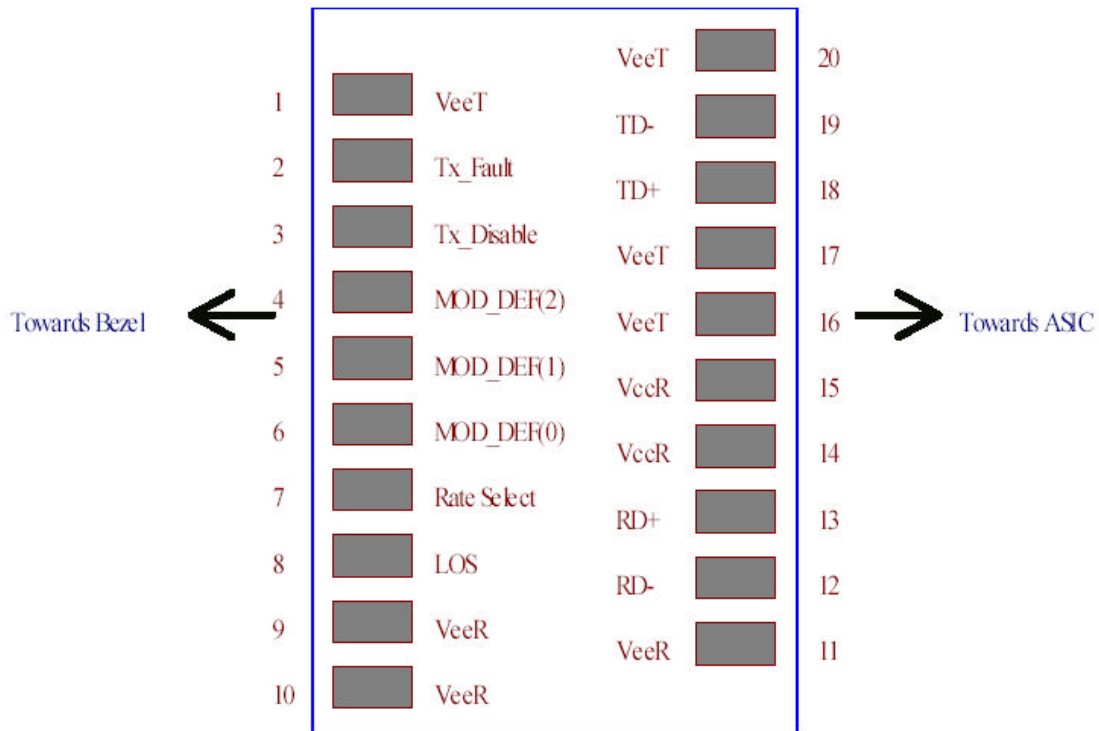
VeeT 20

1 VeeT

TD- 19

2 Tx_Fault

TD+ 18

3 Tx_Disable

VeeT 17

Towards Bezel

4 MOD_DEF(2)

VeeT 16

Towards ASIC

5 MOD_DEF(1)

VccR 15

6 MOD_DEF(0)

VccR 14

7 Rate Select

RD+ 13

8 LOS

RD- 12

9 VeeR

VeeR 11

10 VeeR